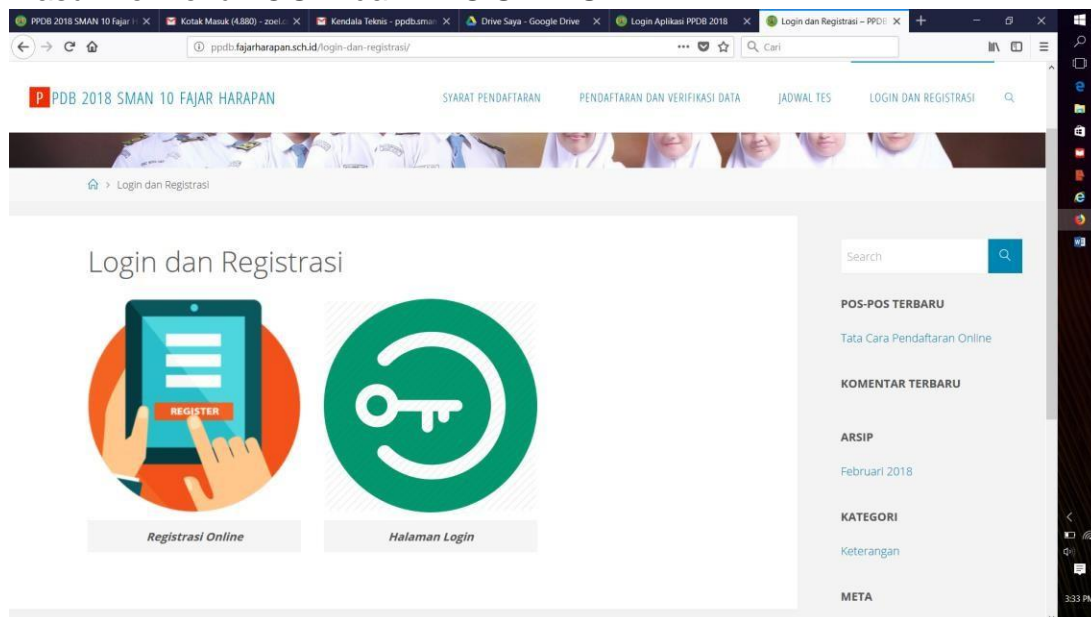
PPDB 2018 SMAN 10 Fajar H
Kotak Masuk (4.880) - zoel
Kendala Teknis - ppdb.sman
Drive Saya - Google Drive
Login Aplikasi PPDB 2018
Login dan Registrasi – PPDB

ppdb.fajarharapan.sch.id/login-dan-registrasi/

Cari

P PDB 2018 SMAN 10 FAJAR HARAPAN

SYARAT PENDAFTARAN
PENDAFTARAN DAN VERIFIKASI DATA
JADWAL TES
LOGIN DAN REGISTRASI

> Login dan Registrasi

Login dan Registrasi

REGISTER

Registrasi Online

Halaman Login

Search

POS-POS TERBARU

Tata Cara Pendaftaran Online

KOMENTAR TERBARU

ARSIP

Februari 2018

KATEGORI

Keterangan

META

3:33 PM